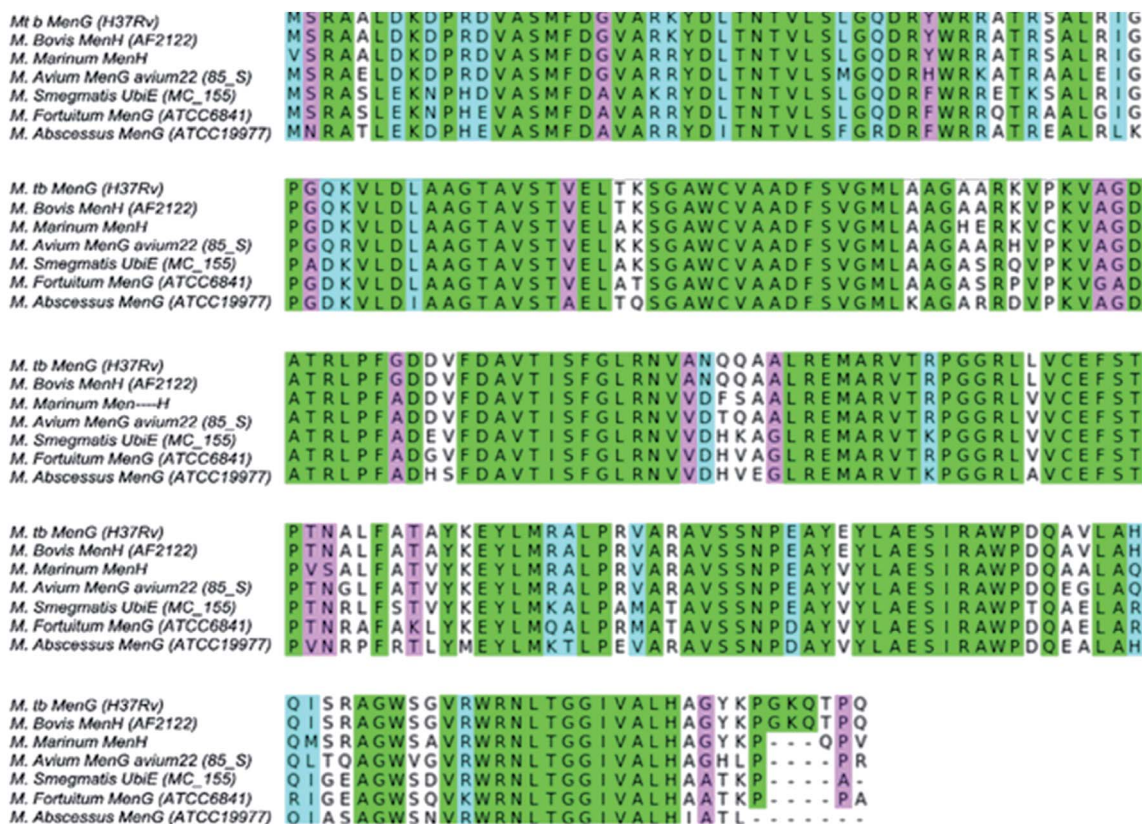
Mt b MenG (H37Rv) MSRAALDKDPRDVASMFDGVARKYDLTNTVLSLGQDRYWRRATRSALRIG
M. Bovis MenH (AF2122) MSRAALDKDPRDVASMFDGVARKYDLTNTVLSLGQDRYWRRATRSALRIG
M. Marinum MenH VSRAALDKDPRDVASMFDGVARRYDLTNTVLSLGQDRYWRRATRSALRIG
M. Avium MenG avium22 (85_S) MSRAELDKDPRDVASMFDGVARRYDLTNTVLSMGQDRHWRKATRAALEIG
M. Smegmatis UbiE (MC_155) MSRASLEKNPHDVASMFDAVAKRYDLTNTVLSLGQDRFWRRETKSALRIG
M. Fortuitum MenG (ATCC6841) MSRASLEKDPHEVASMFDAVARRYDLTNTVLSLGQDRFWRRQTRAALGIG
M. Abscessus MenG (ATCC19977) MNRATLEKDPHEVASMFDAVARRYDITNTVLSFGRDRFWRRATREALRLK

M. tb MenG (H37Rv) PGQKVLDLAAGTAVSTVELTKSGAWCVAADFSVGMLAAGAARKVPKVAGD
M. Bovis MenH (AF2122) PGQKVLDLAAGTAVSTVELTKSGAWCVAADFSVGMLAAGAARKVPKVAGD
M. Marinum MenH PGDKVLDLAAGTAVSTVELAKSGAWCVAADFSVGMLAAGHERKVCKVAGD
M. Avium MenG avium22 (85_S) PGQRVLDLAAGTAVSTVELKKSGAWCVAADFSVGMLAAGAARHVPKVAGD
M. Smegmatis UbiE (MC_155) PADKVLDLAAGTAVSTVELAKSGAWCVAADFSVGMLAAGASRQVPKVAGD
M. Fortuitum MenG (ATCC6841) PGDKVLDLAAGTAVSTVELATSGAWCVAADFSVGMLAAGASRPVPKVGAD
M. Abscessus MenG (ATCC19977) PGDKVLDIAAGTAVSTAELTQSGAWCVAADFSVGMLKAGARRDVPKVGAD

M. tb MenG (H37Rv) ATRLPFGDDVFDAVTISFGLRNVANQQAALREMARVTRPGGRLLVCEFST
M. Bovis MenH (AF2122) ATRLPFGDDVFDAVTISFGLRNVANQQAALREMARVTRPGGRLLVCEFST
M. Marinum Men----H ATRLPFADDVFDAVTISFGLRNVVDFSAALREMARVTRPGGRLVVCEFST
M. Avium MenG avium22 (85_S) ATRLPFADDVFDAVTISFGLRNVVDTQAALREMARVTRPGGRLVVCEFST
M. Smegmatis UbiE (MC_155) ATRLPFADEVFDAVTISFGLRNVVDHKAGLREMARVTKPGGRLVVCEFST
M. Fortuitum MenG (ATCC6841) ATRLPFADGVFDAVTISFGLRNVVDHVAGLREMARVTRPGGRLVVCEFST
M. Abscessus MenG (ATCC19977) ATRLPFADHSFDAVTISFGLRNVVDHVEGLREMARVTKPGGRLAVCEFST

M. tb MenG (H37Rv) PTNALFATAYKEYLMRALPRVARAVSSNPEAYEYLAESIRAWPDQAVLAH
M. Bovis MenH (AF2122) PTNALFATAYKEYLMRALPRVARAVSSNPEAYEYLAESIRAWPDQAVLAH
M. Marinum MenH PVSALFATVYKEYLMRALPRVARAVSSNPEAYVYLAESIRAWPDQAALAQ
M. Avium MenG avium22 (85_S) PTNGLFATVYKEYLMRALPRVARAVSSNPEAYVYLAESIRAWPDQEGLAQ
M. Smegmatis UbiE (MC_155) PTNRLFSTVYKEYLMKALPAMATAVSSNPEAYVYLAESIRAWPTQAELAR
M. Fortuitum MenG (ATCC6841) PTNRAFAKLYKEYLMQALPRMATAVSSNPDAYVYLAESIRAWPDQAELAR
M. Abscessus MenG (ATCC19977) PVNRPFRTLYMEYLMKTLPEVARAVSSNPDAYVYLAESIRAWPDQEALAH

M. tb MenG (H37Rv) QISRAGWSGVRWRNLTGGIVALHAGYKPGKQTPQ
M. Bovis MenH (AF2122) QISRAGWSGVRWRNLTGGIVALHAGYKPGKQTPQ
M. Marinum MenH QMSRAGWSAVRWRNLTGGIVALHAGYKP---QPV
M. Avium MenG avium22 (85_S) QLTQAGWVGVRWRNLTGGIVALHAGHLP----PR
M. Smegmatis UbiE (MC_155) QIGEAGWSDVRWRNLTGGIVALHAATKP----A-
M. Fortuitum MenG (ATCC6841) RIGEAGWSQVKWRNLTGGIVALHAATKP----PA
M. Abscessus MenG (ATCC19977) QIASAGWSNVRWRNLTGGIVALHIATL-------